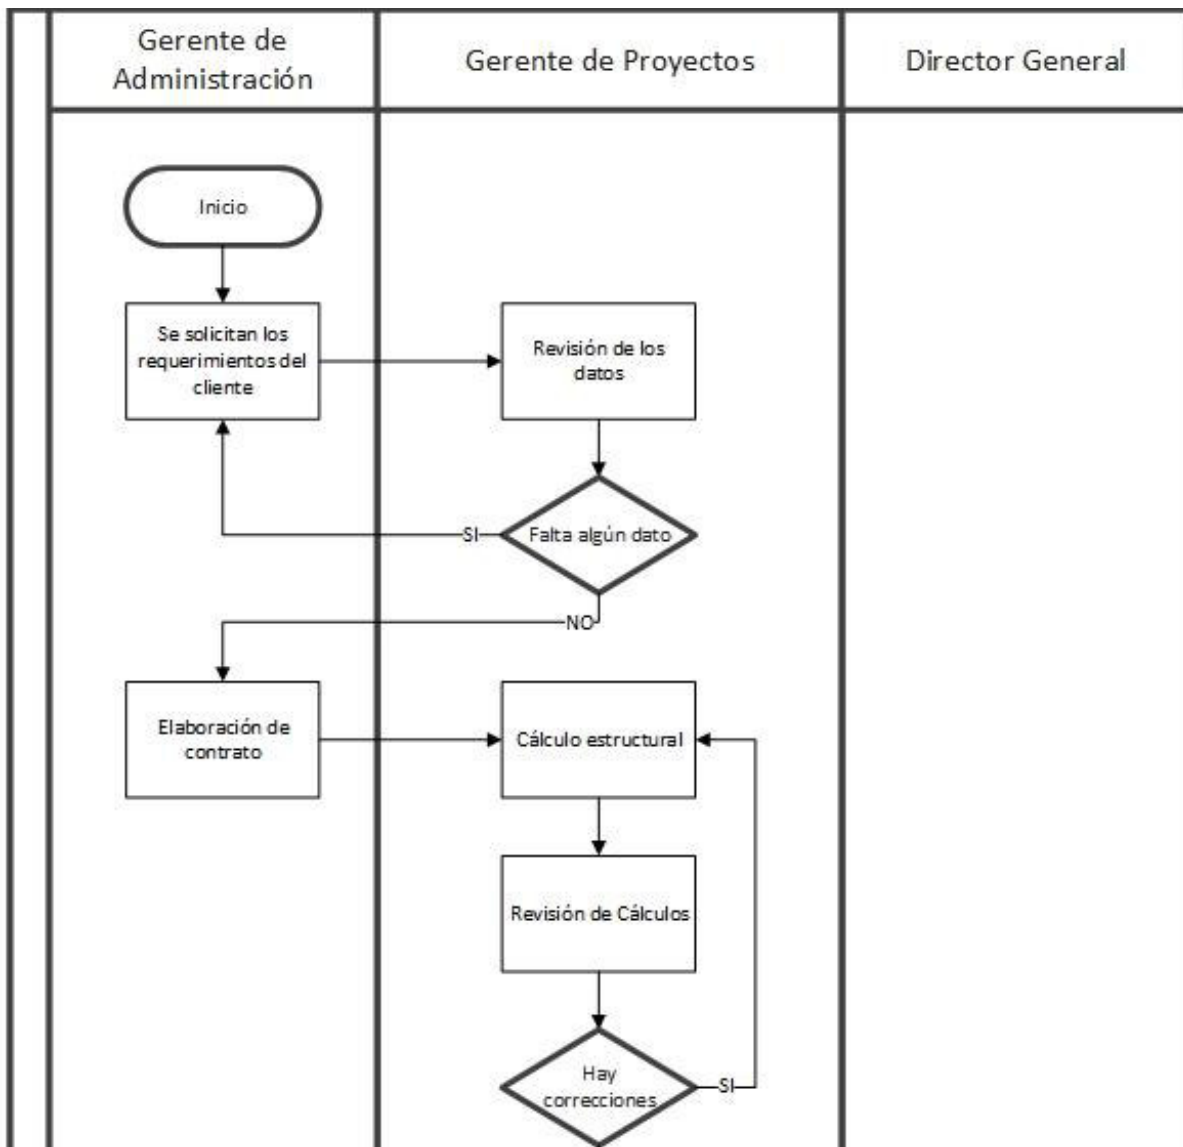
Gerente de Administración

Gerente de Proyectos

Director General

Inicio

Se solicitan los requerimientos del cliente

Revisión de los datos

SI

Falta algún dato

NO

Elaboración de contrato

Cálculo estructural

Revisión de Cálculos

Hay correcciones

SI